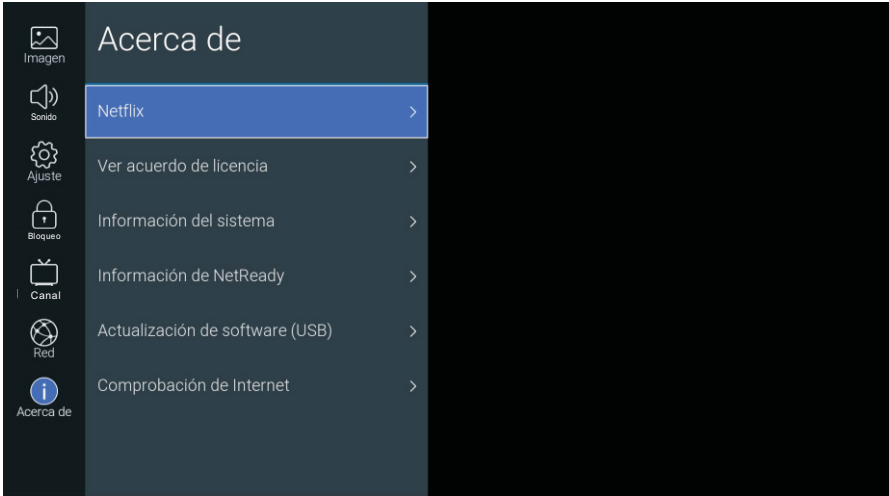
Imagen
Sonido
Ajuste
Bloqueo
Canal
Red
Acerca de

Acerca de

Netflix >

Ver acuerdo de licencia >

Información del sistema >

Información de NetReady >

Actualización de software (USB) >

Comprobación de Internet >